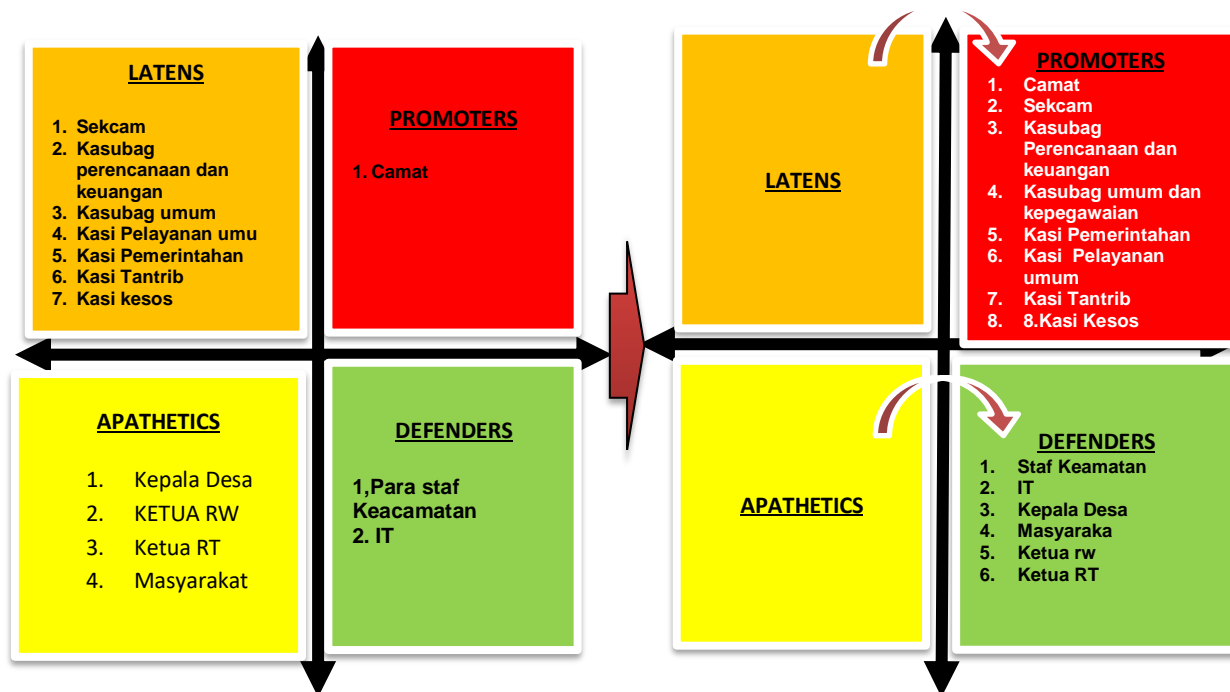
LATENS

1. Sekcam
2. Kasubag perencanaan dan keuangan
3. Kasubag umum
4. Kasi Pelayanan umu
5. Kasi Pemerintahan
6. Kasi Tantrib
7. Kasi kesos

PROMOTERS

1. Camat

APATHETICS

1. Kepala Desa
2. KETUA RW
3. Ketua RT
4. Masyarakat

DEFENDERS

1,Para staf Keacamatan
2. IT

LATENS

PROMOTERS

1. Camat
2. Sekcam
3. Kasubag Perencanaan dan keuangan
4. Kasubag umum dan kepegawaian
5. Kasi Pemerintahan
6. Kasi Pelayanan umum
7. Kasi Tantrib
8. 8.Kasi Kesos

APATHETICS

DEFENDERS

1. Staf Keamatan
2. IT
3. Kepala Desa
4. Masyaraka
5. Ketua rw
6. Ketua RT